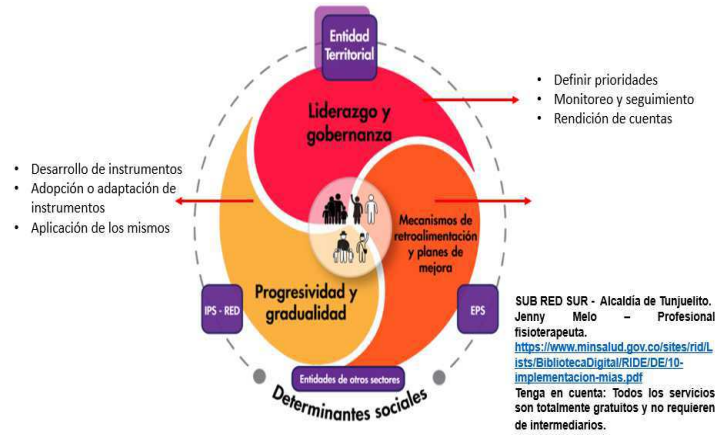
Entidad Territorial

Liderazgo y gobernanza

- Definir prioridades
- Monitoreo y seguimiento
- Rendición de cuentas

- Desarrollo de instrumentos
- Adopción o adaptación de instrumentos
- Aplicación de los mismos

Mecanismos de retroalimentación y planes de mejora

Progresividad y gradualidad

IPS - RED

EPS

Entidades de otros sectores

Determinantes sociales

SUB RED SUR - Alcaldía de Tunjuelito. Jenny Melo – Profesional fisioterapeuta.
https://www.minsalud.gov.co/sites/rid/Lists/BibliotecaDigital/RIDE/DE/10-implementacion-mias.pdf
Tenga en cuenta: Todos los servicios son totalmente gratuitos y no requieren de intermediarios.